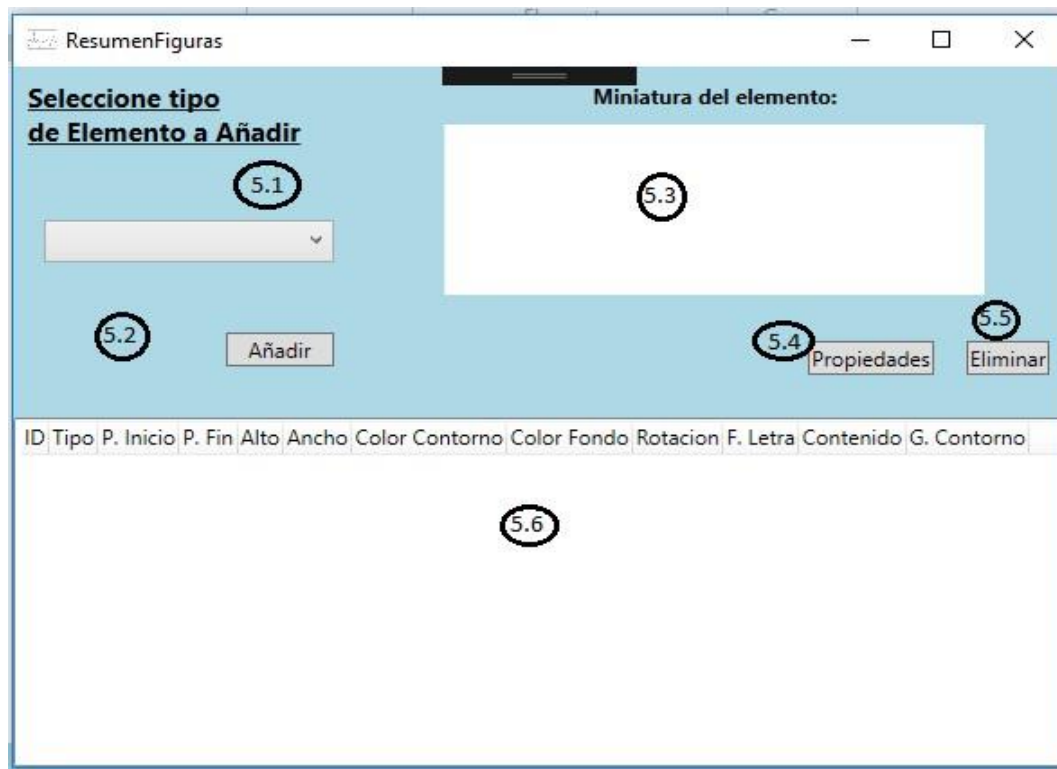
ResumenFiguras

Seleccione tipo de Elemento a Añadir

5.1

Miniatura del elemento:

5.3

5.2

Añadir

5.4

Propiedades

5.5

Eliminar

| ID | Tipo | P. Inicio | P. Fin | Alto | Ancho | Color Contorno | Color Fondo | Rotacion | F. Letra | Contenido | G. Contorno |
|---|---|---|---|---|---|---|---|---|---|---|---|

5.6